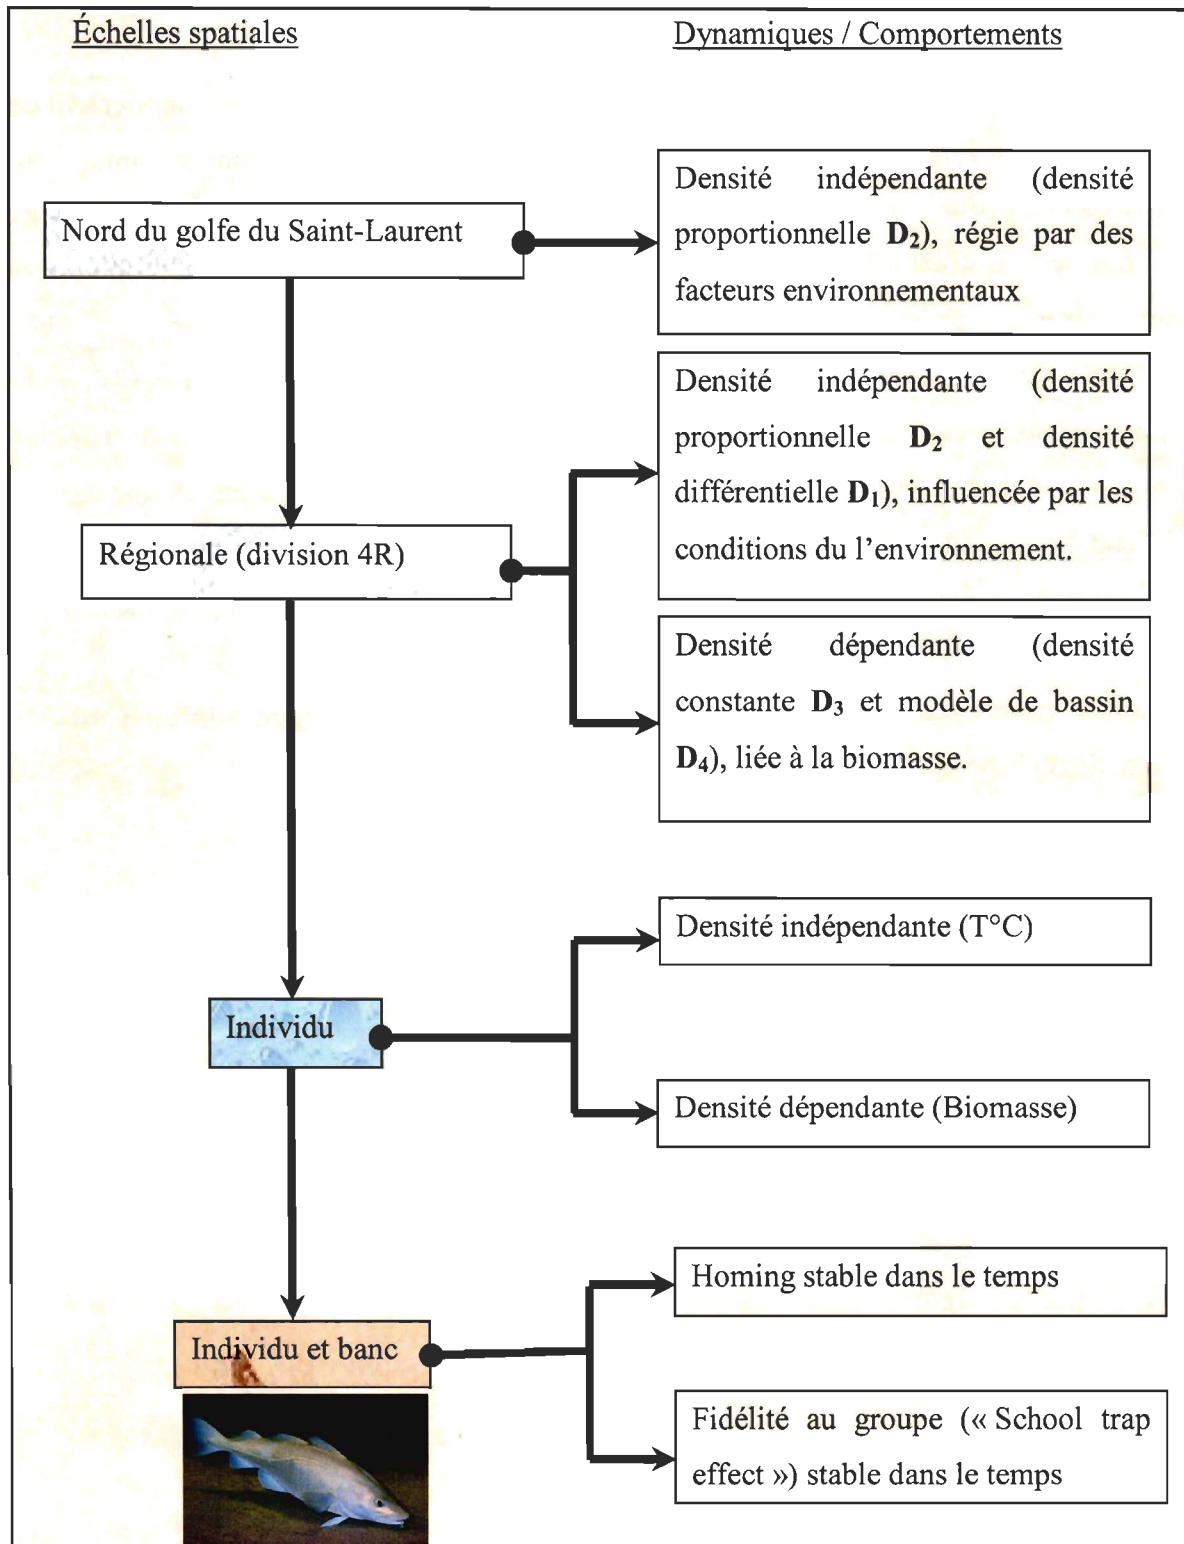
Échelles spatiales

Dynamiques / Comportements

Nord du golfe du Saint-Laurent

Densité indépendante (densité proportionnelle $\mathbf{D_2}$), régie par des facteurs environnementaux

Régionale (division 4R)

Densité indépendante (densité proportionnelle $\mathbf{D_2}$ et densité différentielle $\mathbf{D_1}$), influencée par les conditions du l'environnement.

Densité dépendante (densité constante $\mathbf{D_3}$ et modèle de bassin $\mathbf{D_4}$), liée à la biomasse.

Individu

Densité indépendante (T°C)

Densité dépendante (Biomasse)

Individu et banc

Homing stable dans le temps

Fidélité au groupe (« School trap effect ») stable dans le temps